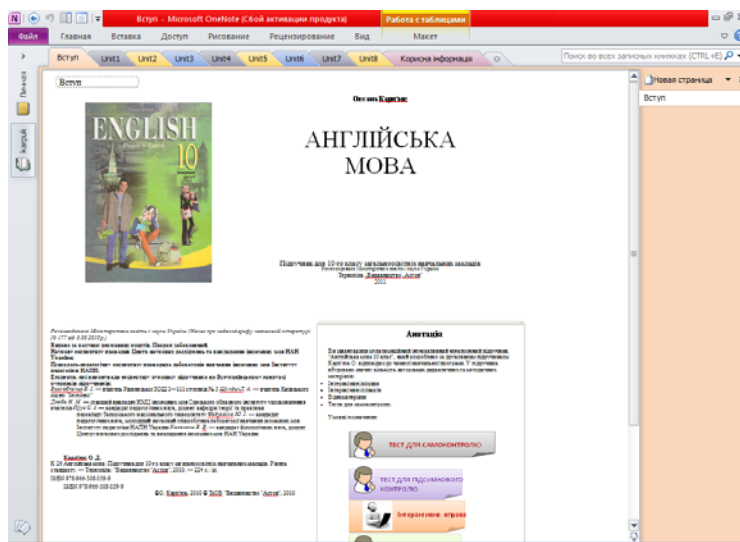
Вступ - Microsoft OneNote (Сбой активации продукта)
Работа с таблицами
Файл
Главная
Вставка
Доступ
Рисование
Рецензирование
Вид
Макет
Вступ
Unit1
Unit2
Unit3
Unit4
Unit5
Unit6
Unit7
Unit8
Корисна інформація
Поиск во всех записных книжках (CTRL+E)
Новая страница
Вступ
Личное
Карпюк

Вступ

ENGLISH
10

Оксана Карпюк

АНГЛІЙСЬКА МОВА

Підручник для 10-го класу загальноосвітніх навчальних закладів
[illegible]
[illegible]
2011

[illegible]

Анотація

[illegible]

ТЕСТ ДЛЯ САМОКОНТРОЛЮ
ТЕСТ ДЛЯ ПІДСУМКОВОГО КОНТРОЛЮ
Інтерактивні вправи

Карпюк О. Д.
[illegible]
©О. Карпюк, 2010 © ТзОВ "Видавництво "Астон", 2010